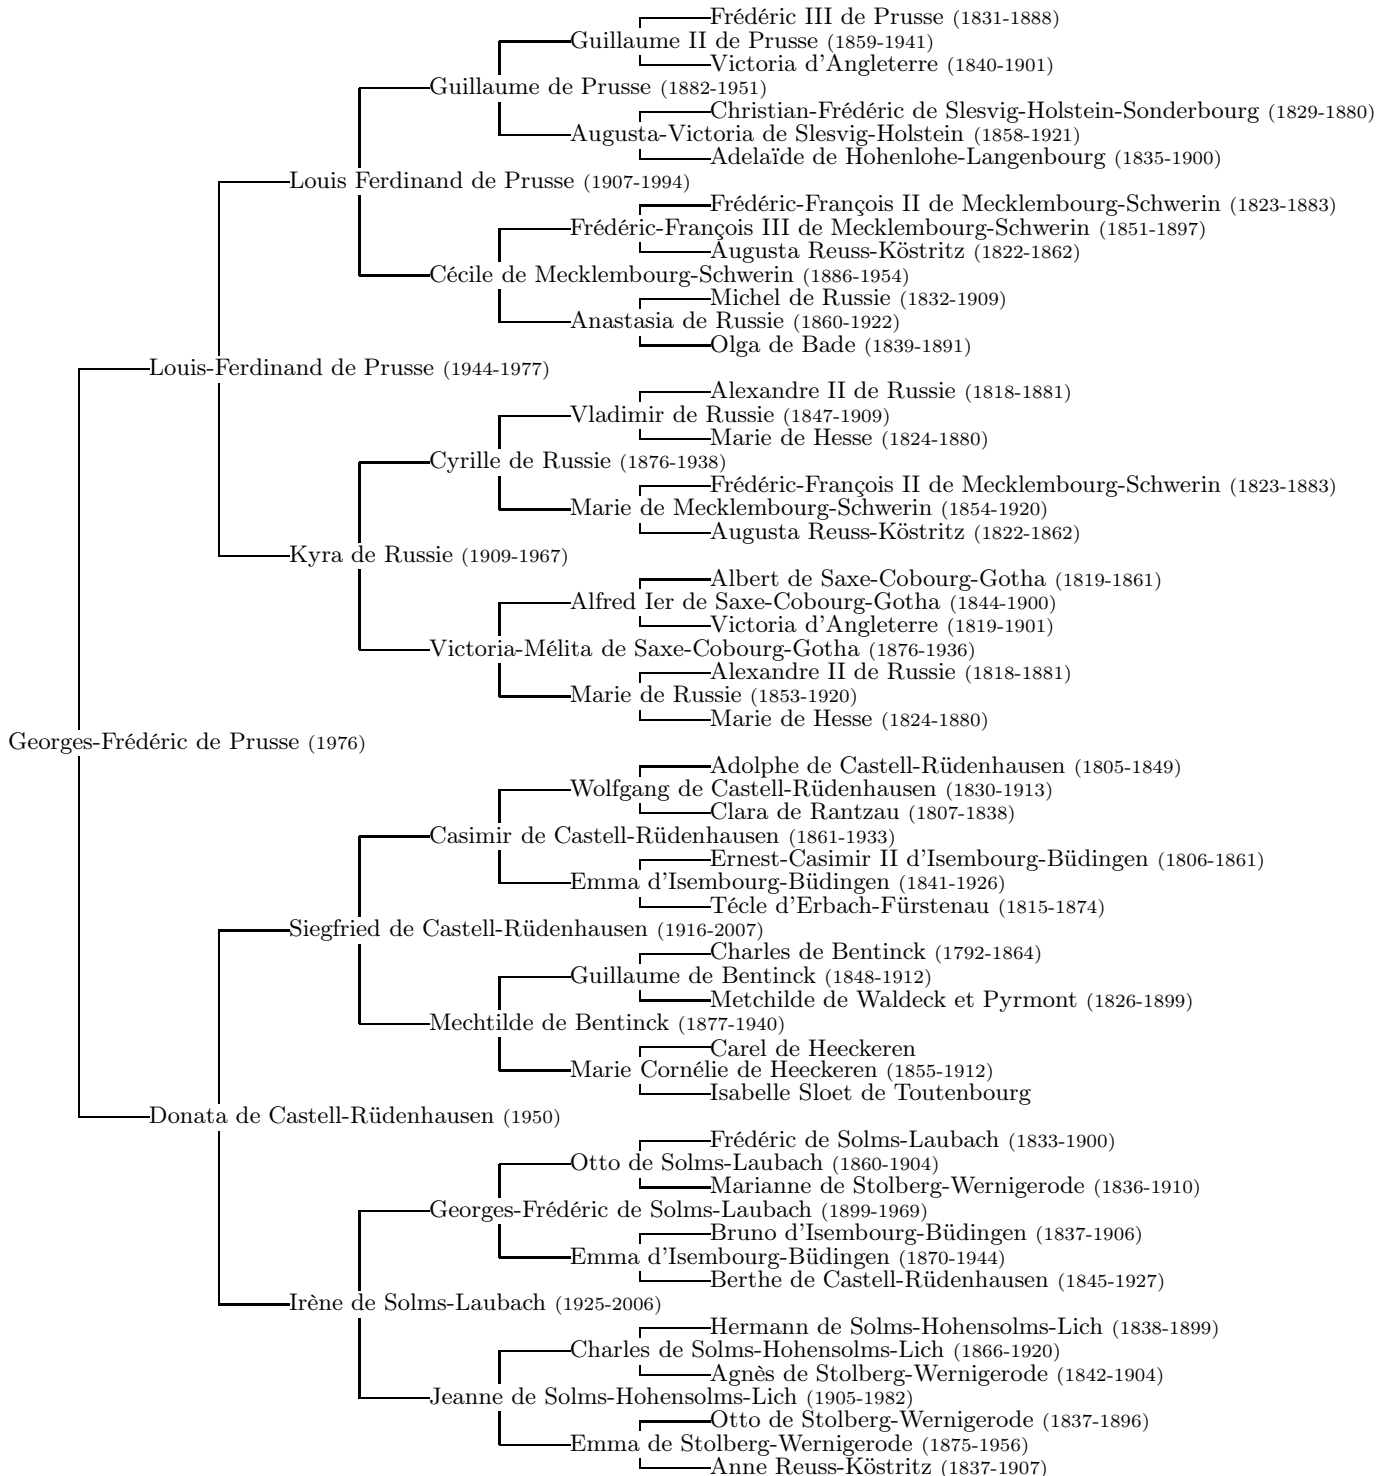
Frédéric III de Prusse (1831-1888)
Guillaume II de Prusse (1859-1941)
Victoria d'Angleterre (1840-1901)
Guillaume de Prusse (1882-1951)
Christian-Frédéric de Slesvig-Holstein-Sonderbourg (1829-1880)
Augusta-Victoria de Slesvig-Holstein (1858-1921)
Adelaïde de Hohenlohe-Langenbourg (1835-1900)
Louis Ferdinand de Prusse (1907-1994)
Frédéric-François II de Mecklembourg-Schwerin (1823-1883)
Frédéric-François III de Mecklembourg-Schwerin (1851-1897)
Augusta Reuss-Köstritz (1822-1862)
Cécile de Mecklembourg-Schwerin (1886-1954)
Michel de Russie (1832-1909)
Anastasia de Russie (1860-1922)
Olga de Bade (1839-1891)
Louis-Ferdinand de Prusse (1944-1977)
Alexandre II de Russie (1818-1881)
Vladimir de Russie (1847-1909)
Marie de Hesse (1824-1880)
Cyrille de Russie (1876-1938)
Frédéric-François II de Mecklembourg-Schwerin (1823-1883)
Marie de Mecklembourg-Schwerin (1854-1920)
Augusta Reuss-Köstritz (1822-1862)
Kyra de Russie (1909-1967)
Albert de Saxe-Cobourg-Gotha (1819-1861)
Alfred Ier de Saxe-Cobourg-Gotha (1844-1900)
Victoria d'Angleterre (1819-1901)
Victoria-Mélita de Saxe-Cobourg-Gotha (1876-1936)
Alexandre II de Russie (1818-1881)
Marie de Russie (1853-1920)
Marie de Hesse (1824-1880)
Georges-Frédéric de Prusse (1976)
Adolphe de Castell-Rüdenhausen (1805-1849)
Wolfgang de Castell-Rüdenhausen (1830-1913)
Clara de Rantzau (1807-1838)
Casimir de Castell-Rüdenhausen (1861-1933)
Ernest-Casimir II d'Isembourg-Büdingen (1806-1861)
Emma d'Isembourg-Büdingen (1841-1926)
Técle d'Erbach-Fürstenau (1815-1874)
Siegfried de Castell-Rüdenhausen (1916-2007)
Charles de Bentinck (1792-1864)
Guillaume de Bentinck (1848-1912)
Metchilde de Waldeck et Pyrmont (1826-1899)
Mechtilde de Bentinck (1877-1940)
Carel de Heeckeren
Marie Cornélie de Heeckeren (1855-1912)
Isabelle Sloet de Toutenbourg
Donata de Castell-Rüdenhausen (1950)
Frédéric de Solms-Laubach (1833-1900)
Otto de Solms-Laubach (1860-1904)
Marianne de Stolberg-Wernigerode (1836-1910)
Georges-Frédéric de Solms-Laubach (1899-1969)
Bruno d'Isembourg-Büdingen (1837-1906)
Emma d'Isembourg-Büdingen (1870-1944)
Berthe de Castell-Rüdenhausen (1845-1927)
Irène de Solms-Laubach (1925-2006)
Hermann de Solms-Hohensolms-Lich (1838-1899)
Charles de Solms-Hohensolms-Lich (1866-1920)
Agnès de Stolberg-Wernigerode (1842-1904)
Jeanne de Solms-Hohensolms-Lich (1905-1982)
Otto de Stolberg-Wernigerode (1837-1896)
Emma de Stolberg-Wernigerode (1875-1956)
Anne Reuss-Köstritz (1837-1907)